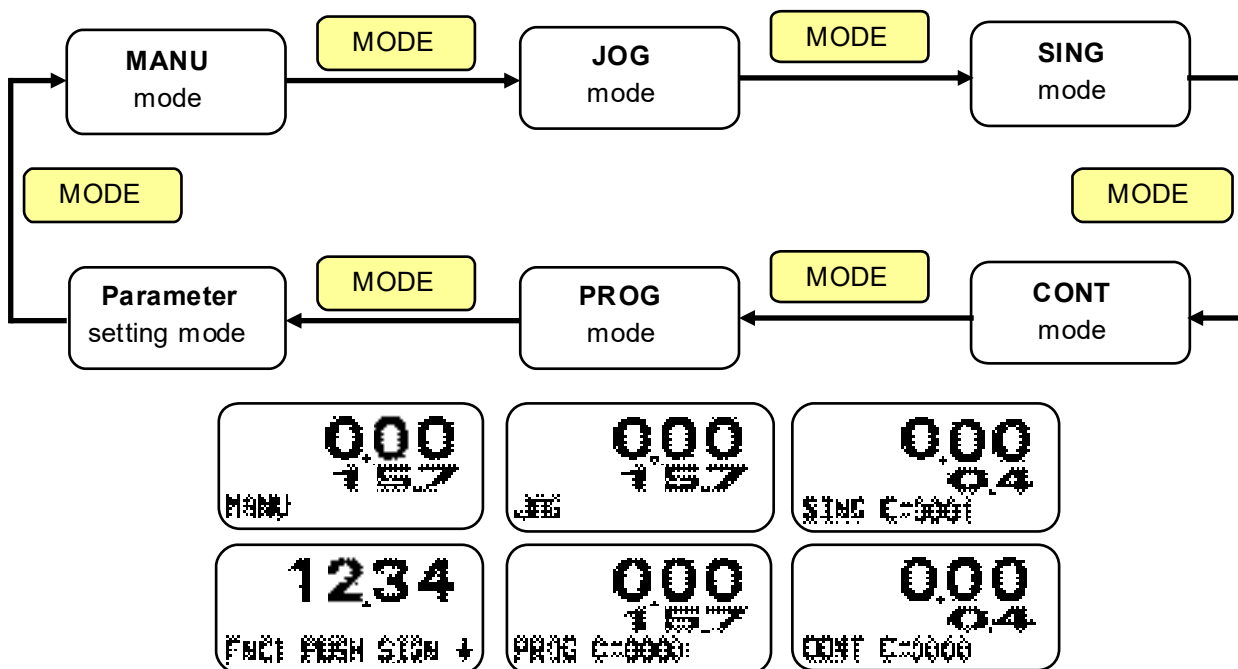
MANU
mode

MODE

JOG
mode

MODE

SING
mode

MODE

MODE

Parameter
setting mode

MODE

PROG
mode

MODE

CONT
mode

0.00
15.7
MANU

0.00
15.7
JOG

0.00
0.4
SING C=0001

12.34
FNC1 PUSH STOP ↓

0.00
15.7
PROG C=0000

0.00
0.4
CONT C=0000